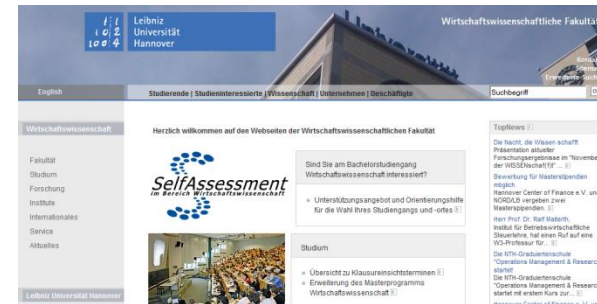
$\frac{1}{1}$ $\frac{1}{0}$ $\frac{1}{2}$ $\frac{1}{4}$
Leibniz Universität Hannover

Wirtschaftswissenschaftliche Fakultä

English

Studierende | Studieninteressierte | Wissenschaft | Unternehmen | Beschäftigte

Suchbegriff

Wirtschaftswissenschaft

Fakultät
Studium
Forschung
Institute
Internationales
Service
Aktuelles

Leibniz Universität Hannover

Herzlich willkommen auf den Webseiten der Wirtschaftswissenschaftlichen Fakultät

SelfAssessment
im Bereich Wirtschaftswissenschaft

Sind Sie am Bachelorstudiengang Wirtschaftswissenschaft interessiert?

Unterstützungsangebot und Orientierungshilfe für die Wahl Ihres Studienganges und -ortes

Studium

Übersicht zu Klausureinsichtsterminen
Erweiterung des Masterprogramms Wirtschaftswissenschaft

TopNews

Die Nacht, die Wissen schafft
Präsentation aktueller Forschungsergebnisse im "Novembe der WISSENschaf(f)t" ...

Bewerbung für Masterstipendien möglich
Hannover Center of Finance e.V. und NORD/LB vergeben zwei Masterstipendien.

Herr Prof. Dr. Ralf Maiterth,
Institut für Betriebswirtschaftliche Steuerlehre, hat einen Ruf auf eine W3-Professur für...

Die NTH-Graduiertenschule "Operations Management & Researc startet
Die NTH-Graduiertenschule "Operations Management & Researc startet mit ersten Kurs zur...

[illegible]